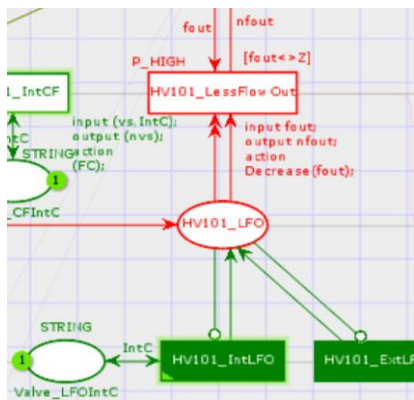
fout
nfout
P_HIGH
[fout<>Z]
_IntCF
HV101_LessFlowOut
IntC
input (vs,IntC);
output (nvs);
action
(FC);
STRING
1
_CFIntC
input fout;
output nfout;
action
Decrease (fout);
HV101_LFO
STRING
IntC
1
HV101_IntLFO
HV101_ExtLF
Valve_LFOIntC